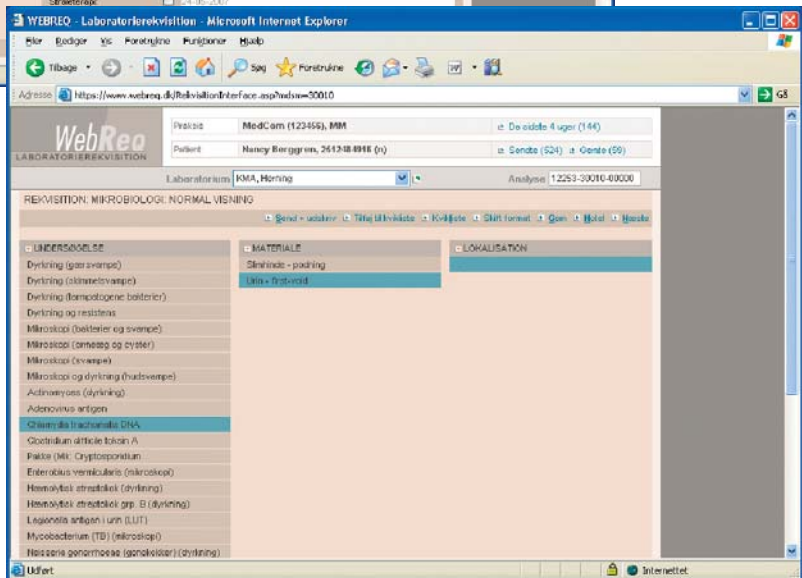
Straktelrapi 24-06-2007

WEBREQ - Laboratorierekvisition - Microsoft Internet Explorer

Filer Rediger Vis Foretrukne Funktioner Hjælp

Tilbage Søg Foretrukne

Adresse https://www.webreq.dk/RekvisitionInterface.asp?mdsm=30010 Gå

WebReq
LABORATORIEREKVISITION

| Praksis | MedCom (123456), MM | De sidste 4 uger (144) |
|---|---|---|
| Patient | Nancy Berggren, 2612484916 (n) | Sendte (524) Gemte (59) |

Laboratorium KMA, Herning Analyse 12253-30010-00000

REKVISITION: MIKROBIOLOGI: NORMAL VISNING

Send + udskriv Tilføj til kvikliste Kvikliste Skift format Gem Hjælp Næste

UNDERSØGELSE
Dyrkning (gærsvampe)
Dyrkning (skimmelsvampe)
Dyrkning (tarmpatogene bakterier)
Dyrkning og resistens
Mikroskopi (bakterier og svampe)
Mikroskopi (ormeæg og cyster)
Mikroskopi (svampe)
Mikroskopi og dyrkning (hudsvampe)
Actinomyces (dyrkning)
Adenovirus antigen
Chlamydia trachomatis DNA
Clostridium difficile toksin A
Fæces (Mik: Cryptosporidium
Enterobius vermicularis (mikroskopi)
Hæmolytisk streptokok (dyrkning)
Hæmolytisk streptokok grp. B (dyrkning)
Legionella antigen i urin (LUT)
Mycobacterium (TB) (mikroskopi)
Neisseria gonorrhoeae (gonokokker) (dyrkning)

MATERIALE
Slimhinde - podning
Urin - first-void

LOKALISATION

Udført Internettet